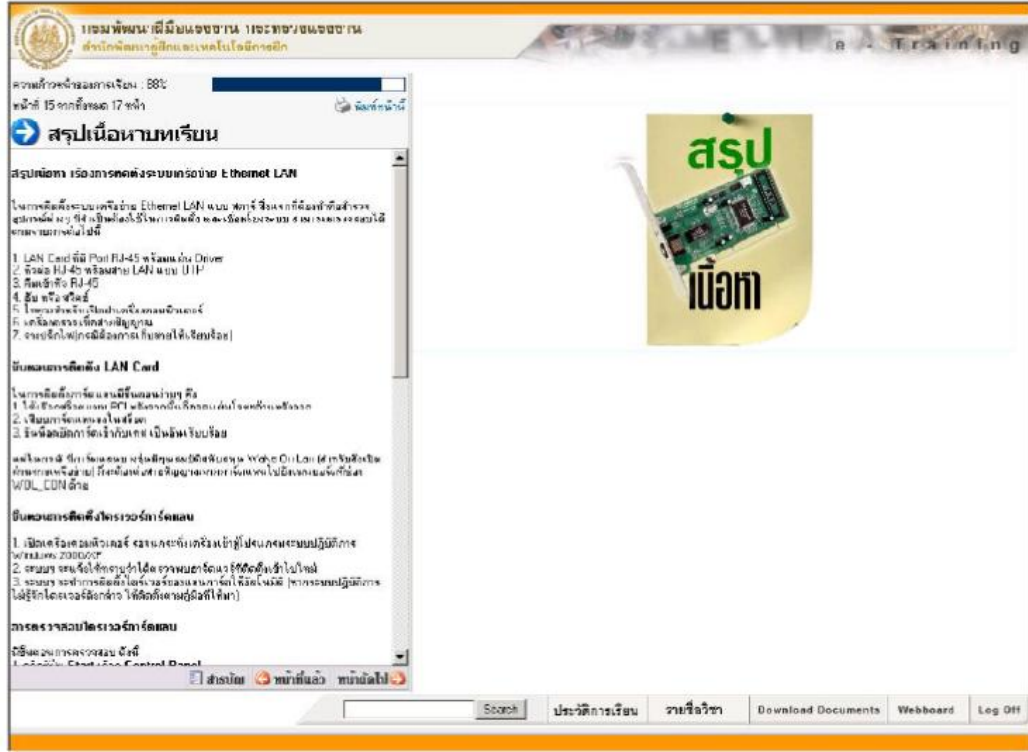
กรมพัฒนาฝีมือแรงงาน กระทรวงแรงงาน
สำนักพัฒนาผู้ฝึกและเทคโนโลยีการฝึก

e - Training

ความก้าวหน้าของการเรียน : 88%
หน้าที่ 15 จากทั้งหมด 17 หน้า
พิมพ์หน้านี้

สรุปเนื้อหาบทเรียน

สรุปเนื้อหา เรื่องการติดตั้งระบบเครือข่าย Ethernet LAN

ในการติดตั้งระบบเครือข่าย Ethernet LAN แบบ สตาร์ ซึ่งจะมีสิ่งที่ต้องทำดังต่อไปนี้ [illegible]

1. LAN Card ที่มี Port RJ-45 พร้อมแผ่น Driver
2. หัวต่อ RJ-45 พร้อมสาย LAN แบบ UTP
3. คีมเข้าหัว RJ-45
4. ฮับ หรือ สวิตซ์
5. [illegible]
6. เครื่องตรวจเช็คสายสัญญาณ
7. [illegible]

ขั้นตอนการติดตั้ง LAN Card

ในการติดตั้งการ์ดแลนมีขั้นตอนง่ายๆ คือ
1. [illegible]
2. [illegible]
3. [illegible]

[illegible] Wake On Lan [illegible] WOL_CON ด้วย

ขั้นตอนการติดตั้งไดรเวอร์การ์ดแลน

1. เปิดเครื่องคอมพิวเตอร์ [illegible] Windows 2000/XP
2. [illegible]
3. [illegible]

การตรวจสอบไดรเวอร์การ์ดแลน

มีขั้นตอนการตรวจสอบ ดังนี้
1. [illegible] Start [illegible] Control Panel

สารบัญ หน้าที่แล้ว หน้าถัดไป

สรุป
เนื้อหา

Search ประวัติการเรียน รายชื่อวิชา Download Documents Webboard Log Off